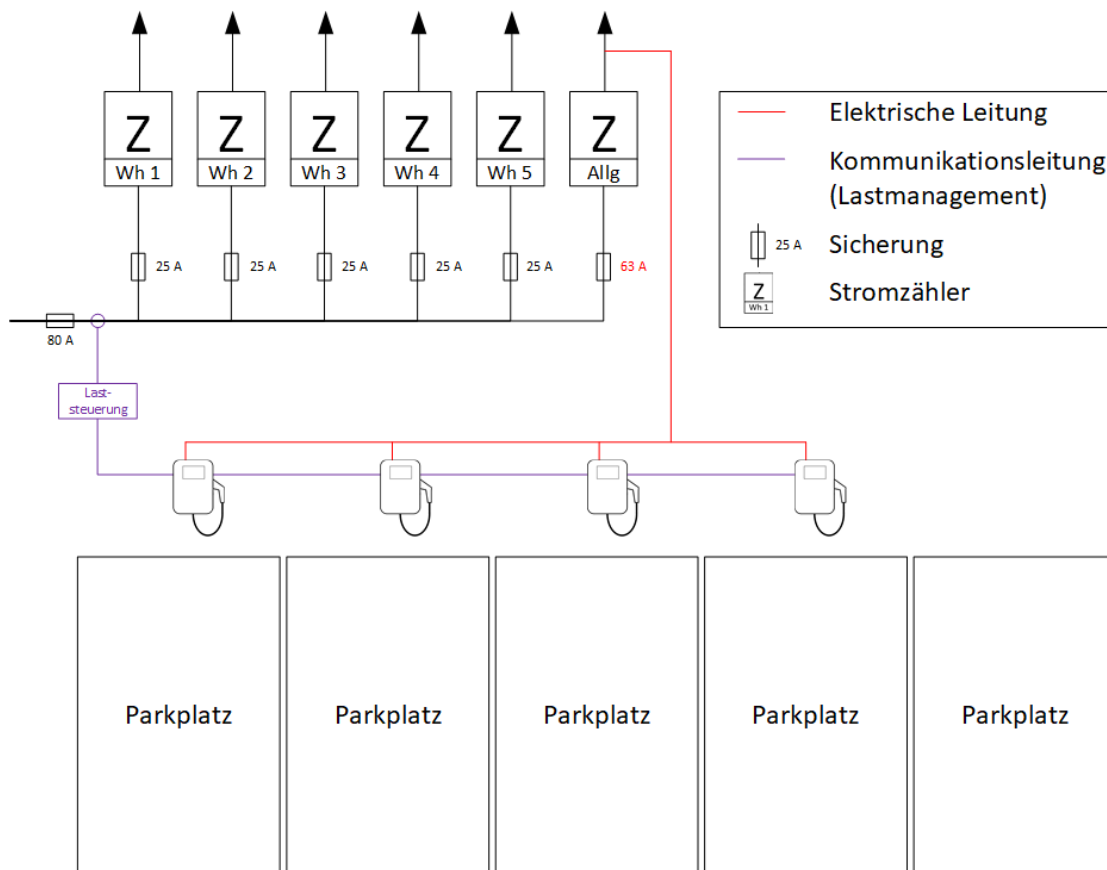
Z
Wh 1

Z
Wh 2

Z
Wh 3

Z
Wh 4

Z
Wh 5

Z
Allg

25 A

25 A

25 A

25 A

25 A

63 A

80 A

Laststeuerung

Elektrische Leitung

Kommunikationsleitung (Lastmanagement)

25 A Sicherung

Z
Wh 1
Stromzähler

Parkplatz

Parkplatz

Parkplatz

Parkplatz

Parkplatz